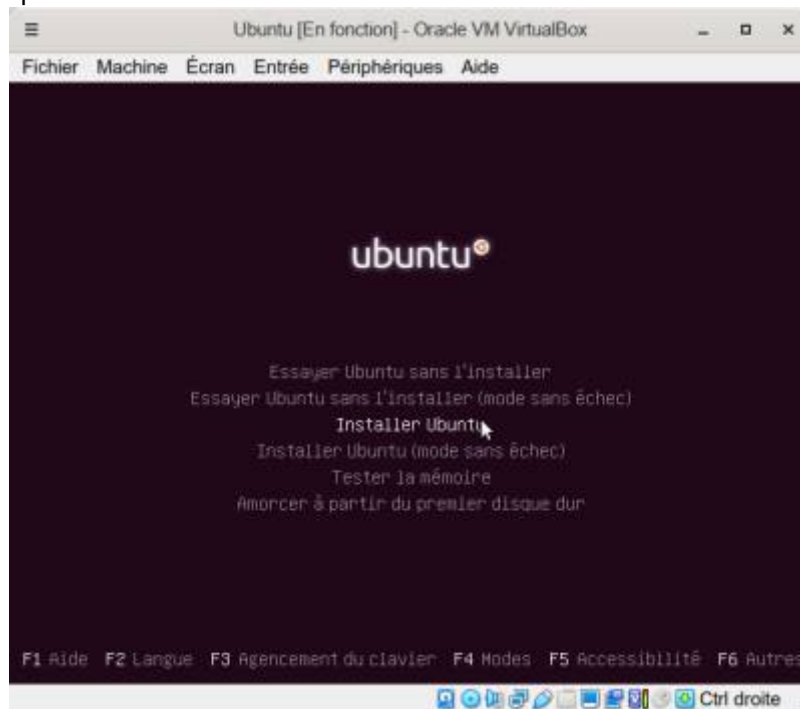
Ubuntu [En fonction] - Oracle VM VirtualBox

Fichier Machine Écran Entrée Périphériques Aide

ubuntu

Essayer Ubuntu sans l'installer
Essayer Ubuntu sans l'installer (mode sans échec)
Installer Ubuntu
Installer Ubuntu (mode sans échec)
Tester la mémoire
Amorcer à partir du premier disque dur

F1 Aide F2 Langue F3 Agencement du clavier F4 Modes F5 Accessibilité F6 Autres

Ctrl droite